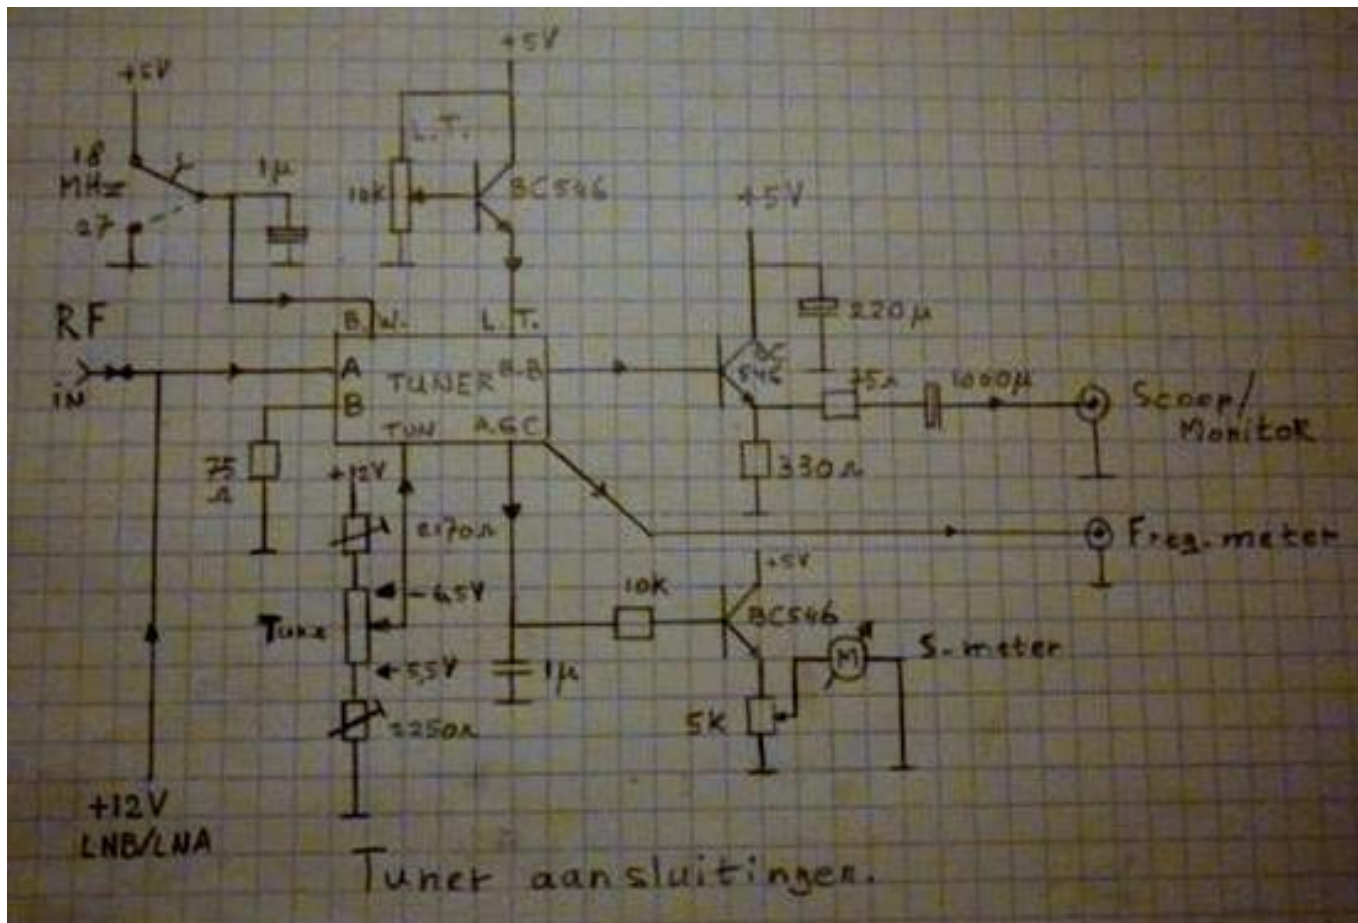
+5V

+5V

18 MHz

27

1μ

L.T.

10K

BC546

+5V

220μ

RF

IN

B.W.

L.T.

A

B

TUNER

B.B

BC 546

75Ω

1000μ

Scoop/ Monitor

TUN

A.G.C

75 Ω

330Ω

+12V

≈170Ω

Freq. meter

-6,5V

10K

+5V

BC546

Tune

M

S. meter

+5,5V

≈250Ω

1μ

5K

+12V LNB/LNA

Tuner aansluitingen.